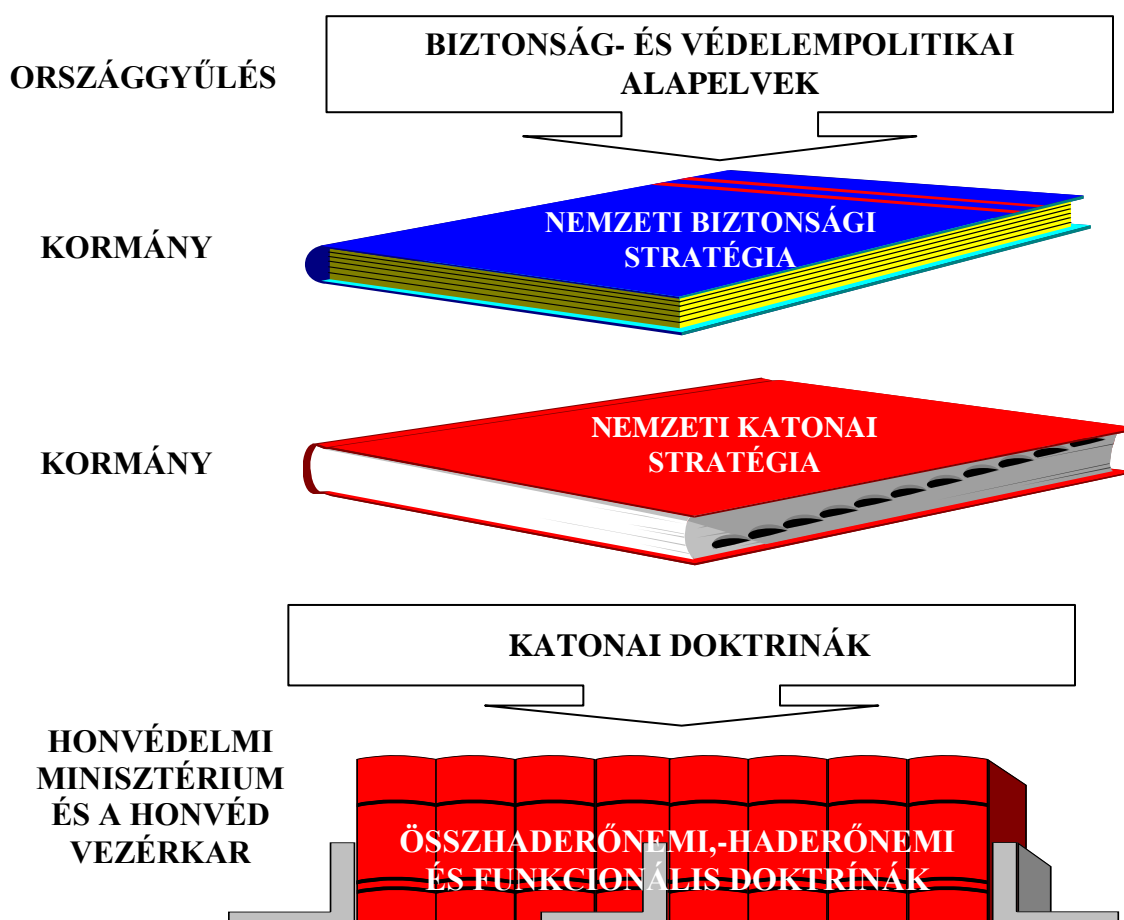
ORSZÁGGYŰLÉS

BIZTONSÁG- ÉS VÉDELEMPOLITIKAI ALAPELVEK

KORMÁNY

NEMZETI BIZTONSÁGI STRATÉGIA

KORMÁNY

NEMZETI KATONAI STRATÉGIA

KATONAI DOKTRINÁK

HONVÉDELMI MINISZTÉRIUM ÉS A HONVÉD VEZÉRKAR

ÖSSZHADERŐNEMI,-HADERŐNEMI ÉS FUNKCIONÁLIS DOKTRÍNÁK